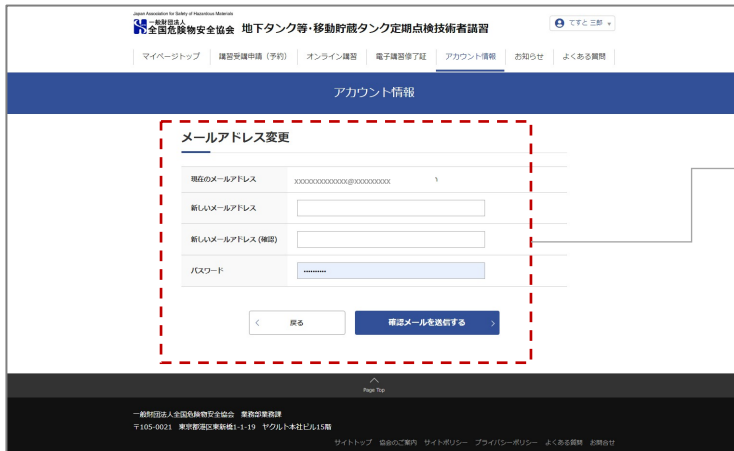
Japan Association for Safety of Hazardous Materials
一般財団法人
全国危険物安全協会 地下タンク等・移動貯蔵タンク定期点検技術者講習

てすと 三郎

マイページトップ | 講習受講申請（予約） | オンライン講習 | 電子講習修了証 | アカウント情報 | お知らせ | よくある質問

アカウント情報

メールアドレス変更

| | |
|---|---|
| 現在のメールアドレス | xxxxxxxxxxxxxx@xxxxxxxxx |
| 新しいメールアドレス | |
| 新しいメールアドレス（確認） | |
| パスワード | •••••••••• |

戻る

確認メールを送信する

Page Top

一般財団法人全国危険物安全協会 業務部業務課
〒105-0021 東京都港区東新橋1-1-19 ヤクルト本社ビル15階

サイトトップ 協会のご案内 サイトポリシー プライバシーポリシー よくある質問 お問合せ